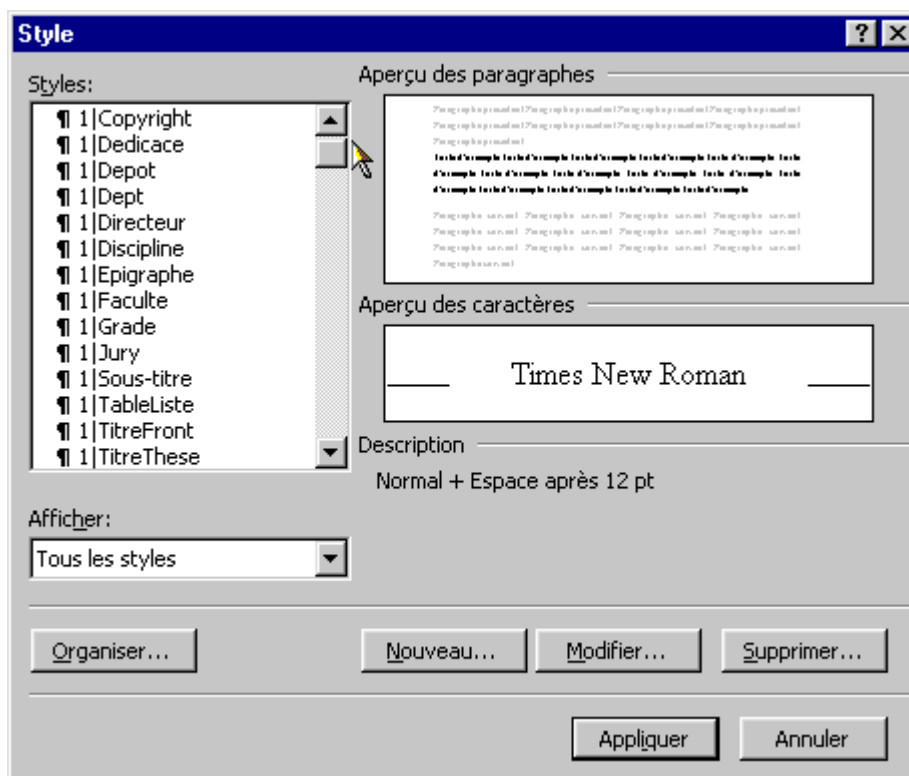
Style

? X

Styles:

¶ 1|Copyright
¶ 1|Dedicace
¶ 1|Depot
¶ 1|Dept
¶ 1|Directeur
¶ 1|Discipline
¶ 1|Epigraphe
¶ 1|Faculte
¶ 1|Grade
¶ 1|Jury
¶ 1|Sous-titre
¶ 1|TableListe
¶ 1|TitreFront
¶ 1|TitreThese

Aperçu des paragraphes

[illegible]

Aperçu des caractères

Times New Roman

Description

Normal + Espace après 12 pt

Afficher:

Tous les styles

Organiser...

Nouveau...

Modifier...

Supprimer...

Appliquer

Annuler